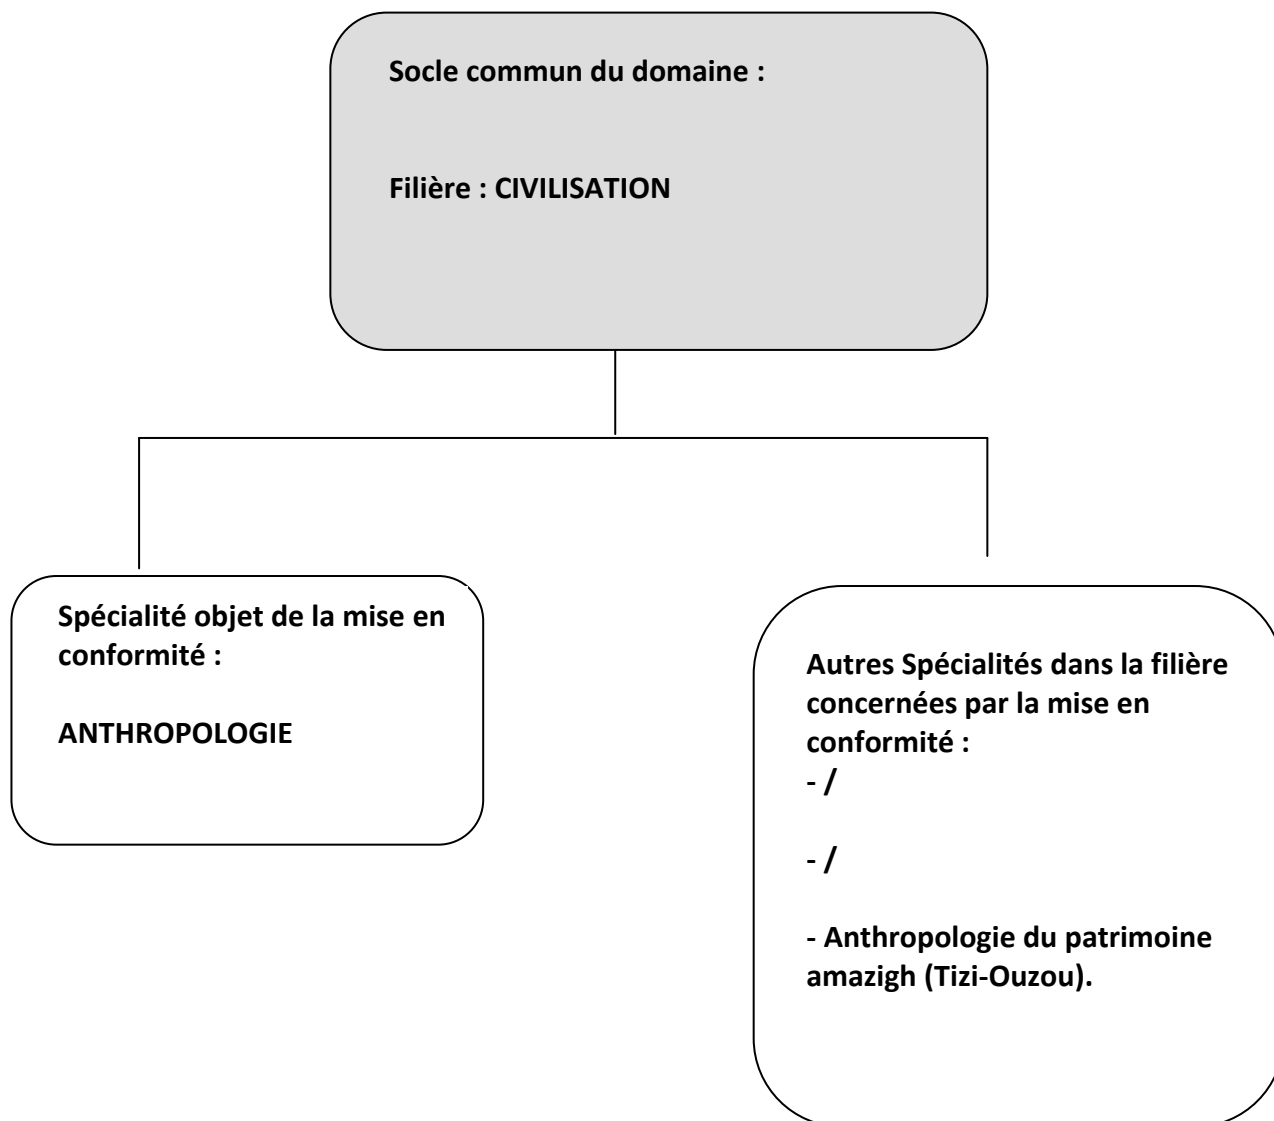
Socle commun du domaine :

Filière : CIVILISATION

Spécialité objet de la mise en conformité :

ANTHROPOLOGIE

Autres Spécialités dans la filière concernées par la mise en conformité :
- /

- /

- Anthropologie du patrimoine amazigh (Tizi-Ouzou).